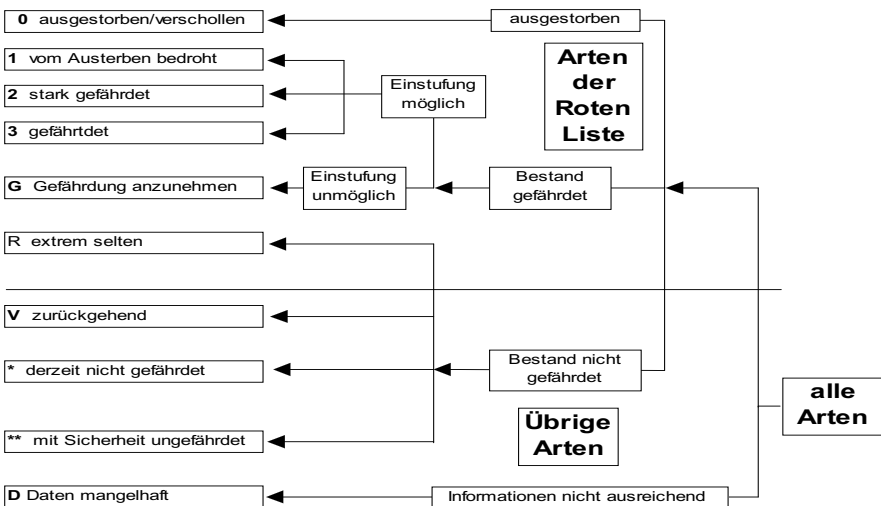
**0** ausgestorben/verschollen

**1** vom Austerben bedroht

**2** stark gefährdet

**3** gefährtdet

**G** Gefährdung anzunehmen

R extrem selten

**V** zurückgehend

***** derzeit nicht gefährdet

****** mit Sicherheit ungefährdet

**D** Daten mangelhaft

ausgestorben

Arten der Roten Liste

Einstufung möglich

Einstufung unmöglich

Bestand gefährdet

Bestand nicht gefährdet

Übrige Arten

alle Arten

Informationen nicht ausreichend